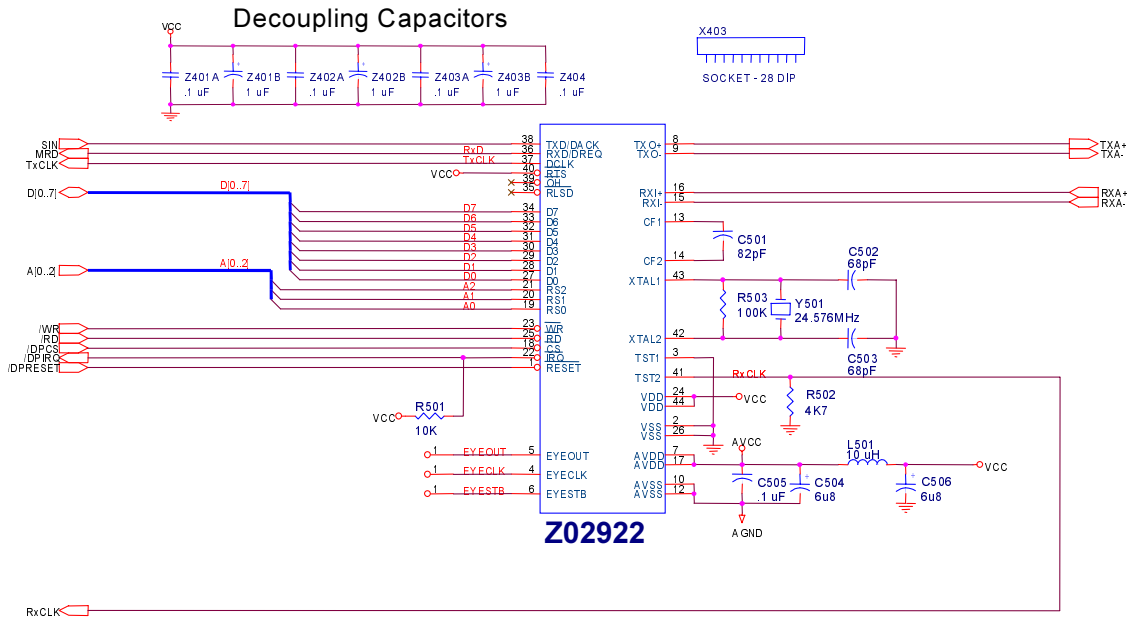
Decoupling Capacitors

VCC

Z401A .1 uF
Z401B 1 uF
Z402A .1 uF
Z402B 1 uF
Z403A .1 uF
Z403B 1 uF
Z404 .1 uF

X403
SOCKET - 28 DIP

SIN
MRD
TxCLK
D[0..7]
A[0..2]
/WR
/RD
/DPCS
/DPIRQ
/DPRESET

RxD
TxCLK
VCC
D[0..7]
D7
D6
D5
D4
D3
D2
D1
D0
A[0..2]
A2
A1
A0

38 TXD/DACK
36 RXD/DREQ
37 DCLK
40 RTS
39 OH
35 RLSD
34 D7
33 D6
32 D5
31 D4
30 D3
29 D2
28 D1
27 D0
21 RS2
20 RS1
19 RS0
23 WR
25 RD
18 CS
22 IRQ
1 RESET

VCC
R501
10K

1 EYEOUT 5 EYEOUT
1 EYECLK 4 EYECLK
1 EYESTB 6 EYESTB

Z02922

TXO+ 8
TXO- 9
RXI+ 16
RXI- 15
CF1 13
CF2 14
XTAL1 43
XTAL2 42
TST1 3
TST2 41
VDD 24
VDD 44
VSS 2
VSS 26
AVDD 7
AVDD 17
AVSS 10
AVSS 12

TXA+
TXA-
RXA+
RXA-

C501
82pF
C502
68pF
R503
100K
Y501
24.576MHz
C503
68pF
RxCLK
R502
4K7
VCC
AVCC
L501
10 uH
VCC
C505
.1 uF
C504
6u8
C506
6u8
AGND

RxCLK